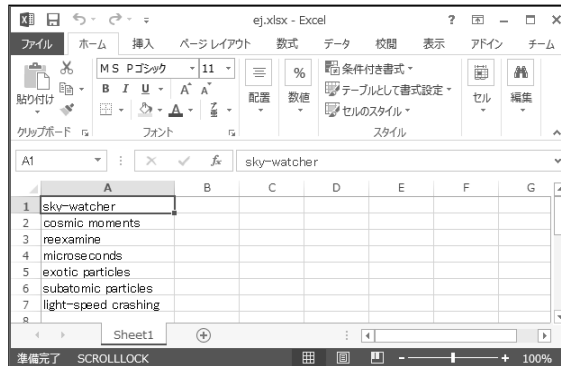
ej.xlsx - Excel

ファイル ホーム 挿入 ページレイアウト 数式 データ 校閲 表示 アドイン チーム

貼り付け
MS Pゴシック 11
B I U A A
配置 数値
条件付き書式
テーブルとして書式設定
セルのスタイル
セル 編集
クリップボード フォント スタイル

A1 sky-watcher

| | A | B | C | D | E | F | G |
|---|---|---|---|---|---|---|---|
| 1 | sky-watcher | | | | | | |
| 2 | cosmic moments | | | | | | |
| 3 | reexamine | | | | | | |
| 4 | microseconds | | | | | | |
| 5 | exotic particles | | | | | | |
| 6 | subatomic particles | | | | | | |
| 7 | light-speed crashing | | | | | | |
| 8 | | | | | | | |

Sheet1

準備完了 SCROLLLOCK 100%